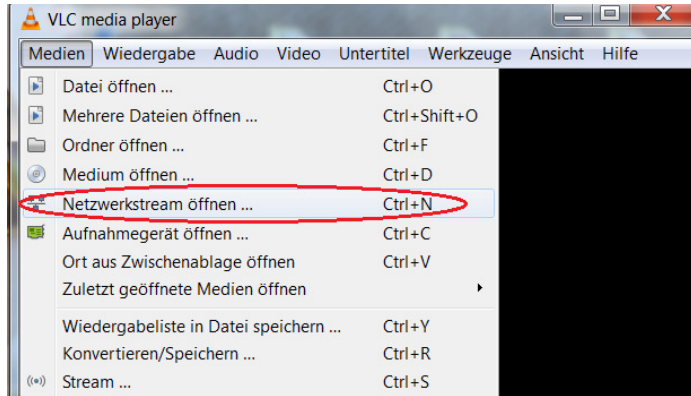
VLC media player

Medien Wiedergabe Audio Video Untertitel Werkzeuge Ansicht Hilfe

| | |
|---|---|
| Datei öffnen ... | Ctrl+O |
| Mehrere Dateien öffnen ... | Ctrl+Shift+O |
| Ordner öffnen ... | Ctrl+F |
| Medium öffnen ... | Ctrl+D |
| Netzwerkstream öffnen ... | Ctrl+N |
| Aufnahmegerät öffnen ... | Ctrl+C |
| Ort aus Zwischenablage öffnen | Ctrl+V |
| Zuletzt geöffnete Medien öffnen | |
| Wiedergabeliste in Datei speichern ... | Ctrl+Y |
| Konvertieren/Speichern ... | Ctrl+R |
| Stream ... | Ctrl+S |